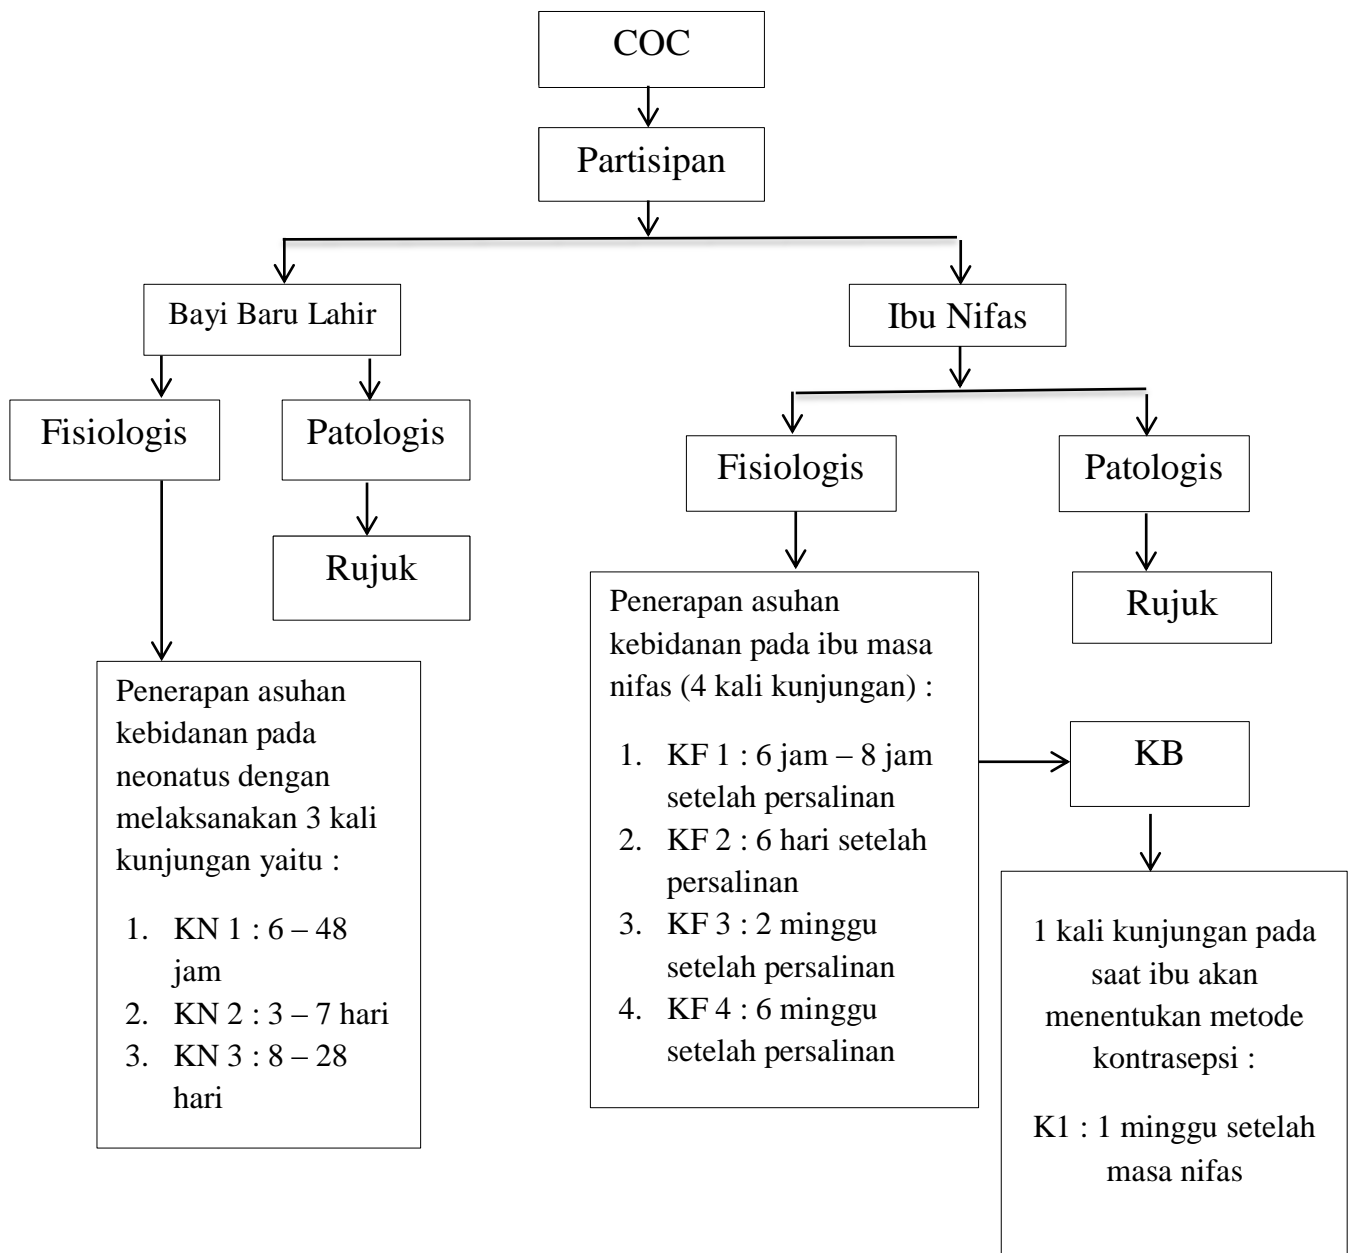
COC

Partisipan

Bayi Baru Lahir

Fisiologis

Patologis

Rujuk

Penerapan asuhan kebidanan pada neonatus dengan melaksanakan 3 kali kunjungan yaitu :

1. KN 1 : 6 – 48 jam
2. KN 2 : 3 – 7 hari
3. KN 3 : 8 – 28 hari

Ibu Nifas

Fisiologis

Patologis

Penerapan asuhan kebidanan pada ibu masa nifas (4 kali kunjungan) :

1. KF 1 : 6 jam – 8 jam setelah persalinan
2. KF 2 : 6 hari setelah persalinan
3. KF 3 : 2 minggu setelah persalinan
4. KF 4 : 6 minggu setelah persalinan

Rujuk

KB

1 kali kunjungan pada saat ibu akan menentukan metode kontrasepsi :

K1 : 1 minggu setelah masa nifas